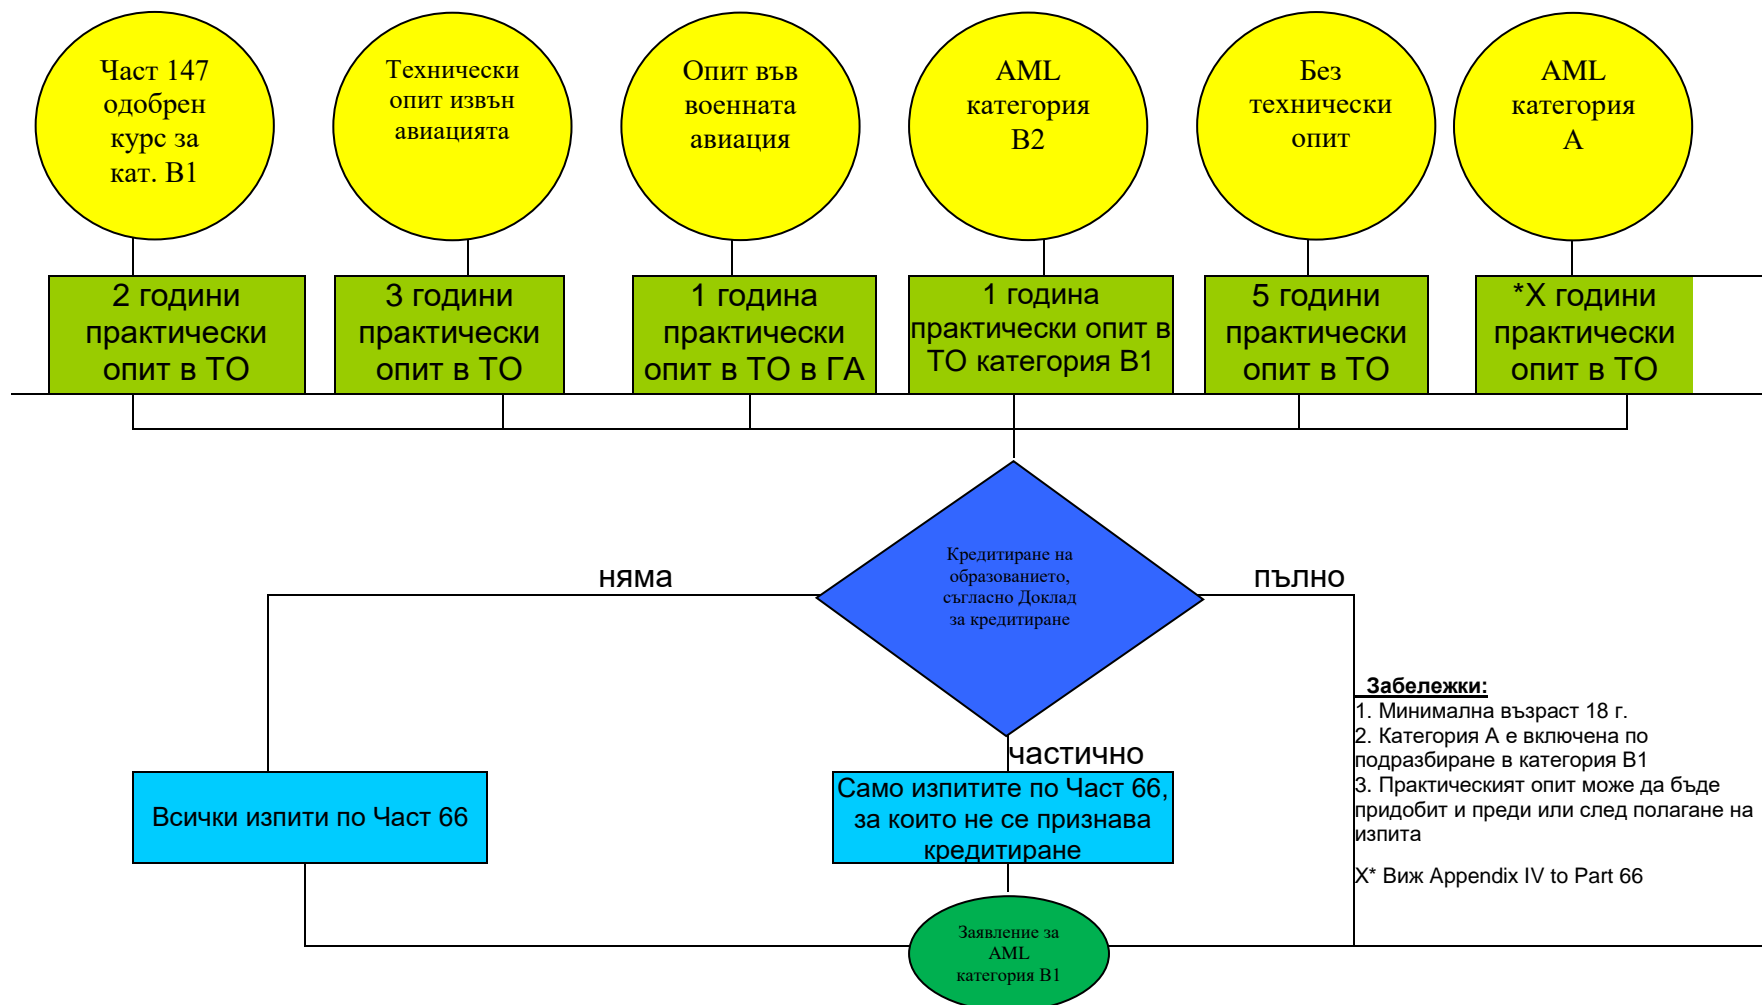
Част 147 одобрен курс за кат. B1

Технически опит извън авиацията

Опит във военната авиация

AML категория B2

Без технически опит

AML категория A

2 години практически опит в ТО

3 години практически опит в ТО

1 година практически опит в ТО в ГА

1 година практически опит в ТО категория B1

5 години практически опит в ТО

*Х години практически опит в ТО

Кредитиране на образованието, съгласно Доклад за кредитиране

няма

пълно

частично

Всички изпити по Част 66

Само изпитите по Част 66, за които не се признава кредитиране

Заявление за AML категория B1

Забележки:
1. Минимална възраст 18 г.
2. Категория А е включена по подразбиране в категория B1
3. Практическият опит може да бъде придобит и преди или след полагане на изпита

X* Виж Appendix IV to Part 66